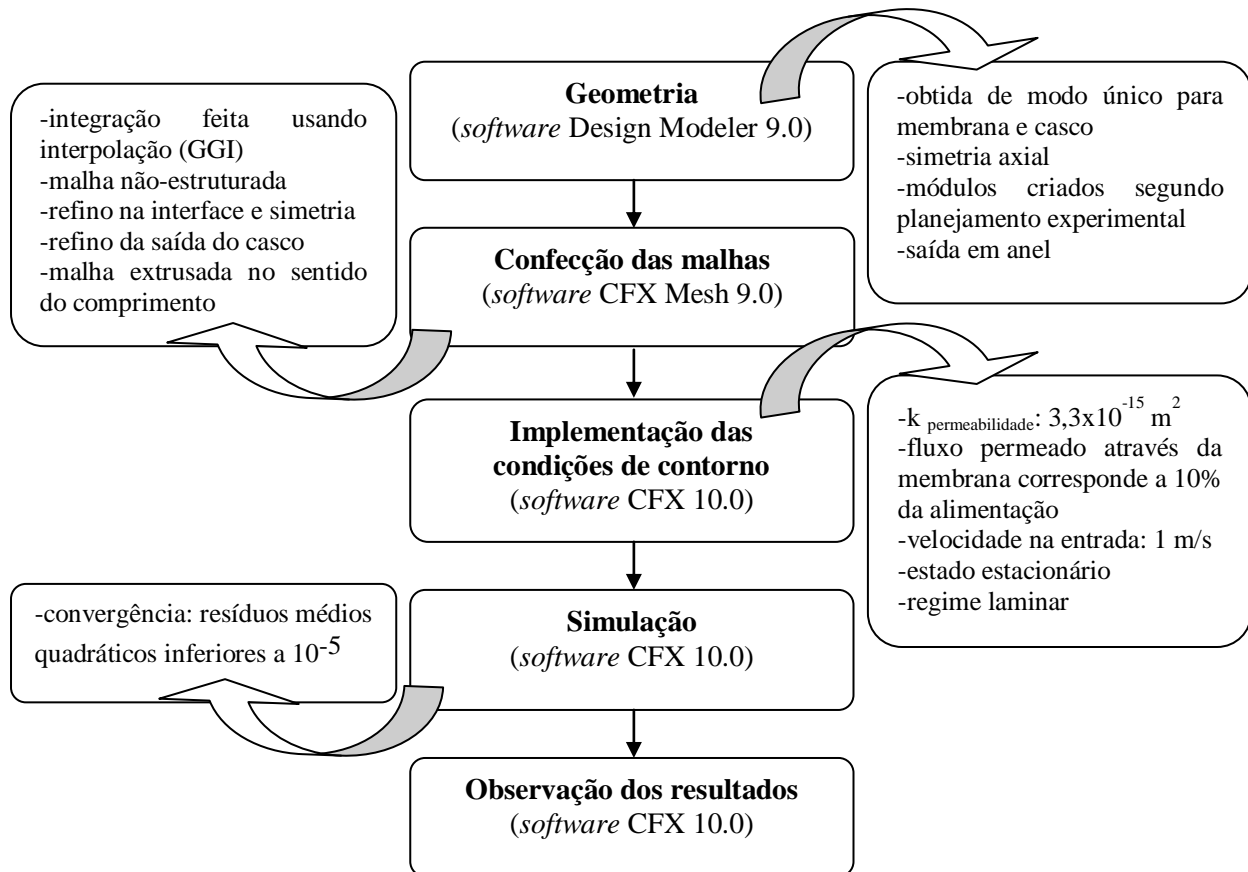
-integração feita usando interpolação (GGI)
-malha não-estruturada
-refino na interface e simetria
-refino da saída do casco
-malha extrusada no sentido do comprimento

**Geometria**
(*software* Design Modeler 9.0)

-obtida de modo único para membrana e casco
-simetria axial
-módulos criados segundo planejamento experimental
-saída em anel

**Confecção das malhas**
(*software* CFX Mesh 9.0)

**Implementação das condições de contorno**
(*software* CFX 10.0)

-$k_{permeabilidade}$: $3,3x10^{-15}$ $m^2$
-fluxo permeado através da membrana corresponde a 10% da alimentação
-velocidade na entrada: 1 m/s
-estado estacionário
-regime laminar

-convergência: resíduos médios quadráticos inferiores a $10^{-5}$

**Simulação**
(*software* CFX 10.0)

**Observação dos resultados**
(*software* CFX 10.0)